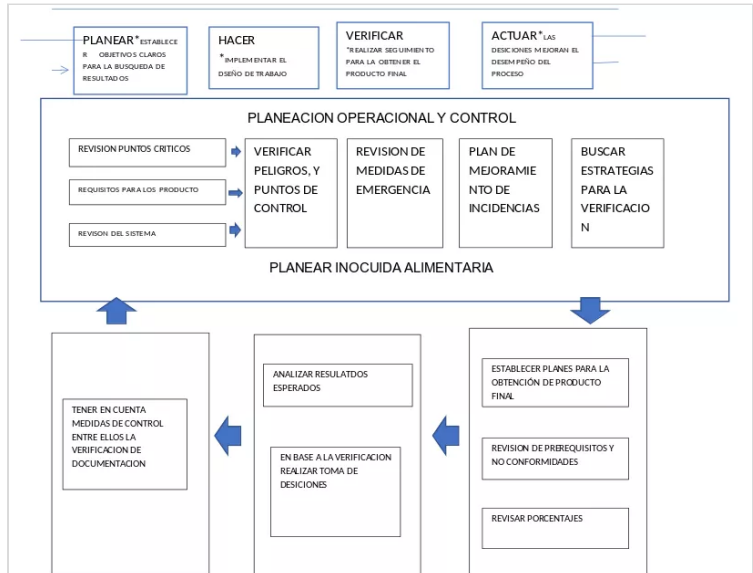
PLANEAR*ESTABLECER OBJETIVOS CLAROS PARA LA BUSQUEDA DE RESULTADOS

HACER *IMPLEMENTAR EL DISEÑO DE TRABAJO

VERIFICAR *REALIZAR SEGUIMIENTO PARA LA OBTENER EL PRODUCTO FINAL

ACTUAR*LAS DESICIONES MEJORAN EL DESEMPEÑO DEL PROCESO

PLANEACION OPERACIONAL Y CONTROL

REVISION PUNTOS CRITICOS

REQUISITOS PARA LOS PRODUCTO

REVISON DEL SISTEMA

VERIFICAR PELIGROS, Y PUNTOS DE CONTROL

REVISION DE MEDIDAS DE EMERGENCIA

PLAN DE MEJORAMIENTO DE INCIDENCIAS

BUSCAR ESTRATEGIAS PARA LA VERIFICACION

PLANEAR INOCUIDA ALIMENTARIA

TENER EN CUENTA MEDIDAS DE CONTROL ENTRE ELLOS LA VERIFICACION DE DOCUMENTACION

ANALIZAR RESULATDOS ESPERADOS

EN BASE A LA VERIFICACION REALIZAR TOMA DE DESICIONES

ESTABLECER PLANES PARA LA OBTENCIÓN DE PRODUCTO FINAL

REVISION DE PREREQUISITOS Y NO CONFORMIDADES

REVISAR PORCENTAJES